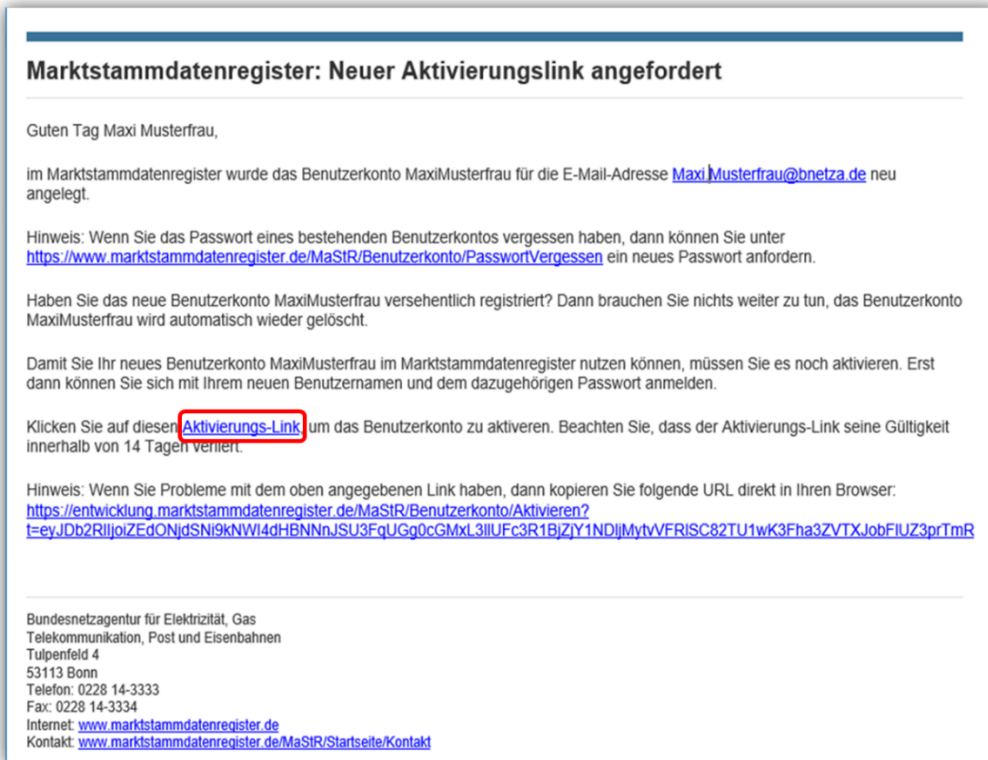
Marktstammdatenregister: Neuer Aktivierungslink angefordert

Guten Tag Maxi Musterfrau,

im Marktstammdatenregister wurde das Benutzerkonto MaxiMusterfrau für die E-Mail-Adresse Maxi.Musterfrau@bnetza.de neu angelegt.

Hinweis: Wenn Sie das Passwort eines bestehenden Benutzerkontos vergessen haben, dann können Sie unter https://www.marktstammdatenregister.de/MaStR/Benutzerkonto/PasswortVergessen ein neues Passwort anfordern.

Haben Sie das neue Benutzerkonto MaxiMusterfrau versehentlich registriert? Dann brauchen Sie nichts weiter zu tun, das Benutzerkonto MaxiMusterfrau wird automatisch wieder gelöscht.

Damit Sie Ihr neues Benutzerkonto MaxiMusterfrau im Marktstammdatenregister nutzen können, müssen Sie es noch aktivieren. Erst dann können Sie sich mit Ihrem neuen Benutzernamen und dem dazugehörigen Passwort anmelden.

Klicken Sie auf diesen Aktivierungs-Link, um das Benutzerkonto zu aktiveren. Beachten Sie, dass der Aktivierungs-Link seine Gültigkeit innerhalb von 14 Tagen verliert.

Hinweis: Wenn Sie Probleme mit dem oben angegebenen Link haben, dann kopieren Sie folgende URL direkt in Ihren Browser: https://entwicklung.marktstammdatenregister.de/MaStR/Benutzerkonto/Aktivieren?t=eyJDb2RlIjoiZEdONjdSNi9kNWI4dHBNNnJSU3FqUGg0cGMxL3lIUFc3R1BjZjY1NDljMytvVFRlSC82TU1wK3Fha3ZVTXJobFlUZ3prTmR

Bundesnetzagentur für Elektrizität, Gas
Telekommunikation, Post und Eisenbahnen
Tulpenfeld 4
53113 Bonn
Telefon: 0228 14-3333
Fax: 0228 14-3334
Internet: www.marktstammdatenregister.de
Kontakt: www.marktstammdatenregister.de/MaStR/Startseite/Kontakt